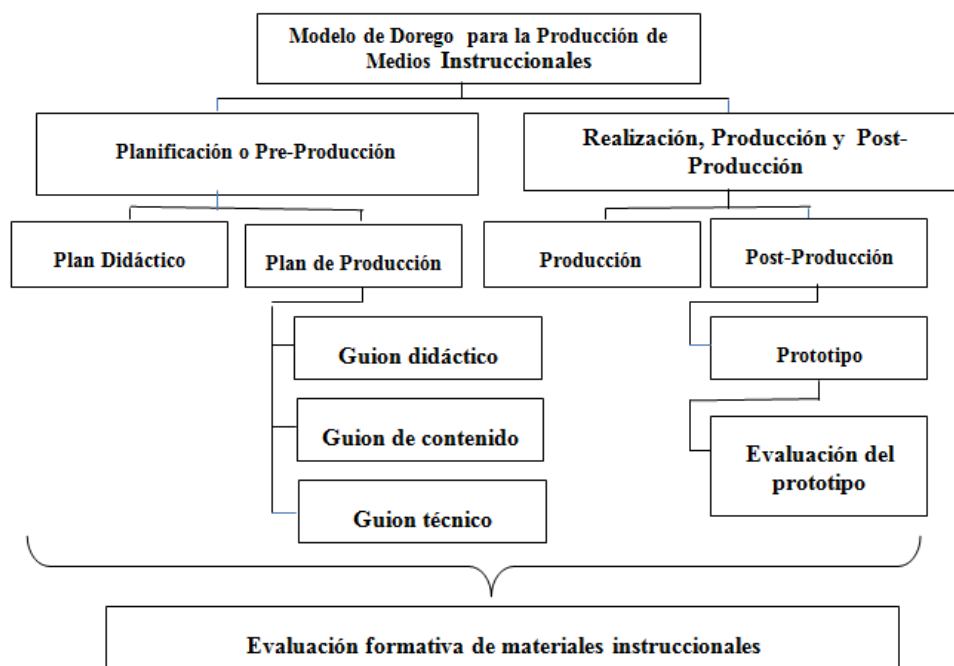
Modelo de Dorego para la Producción de Medios Instruccionales

Planificación o Pre-Producción

Realización, Producción y Post-Producción

Plan Didáctico

Plan de Producción

Producción

Post-Producción

Guion didáctico

Guion de contenido

Guion técnico

Prototipo

Evaluación del prototipo

Evaluación formativa de materiales instruccionales